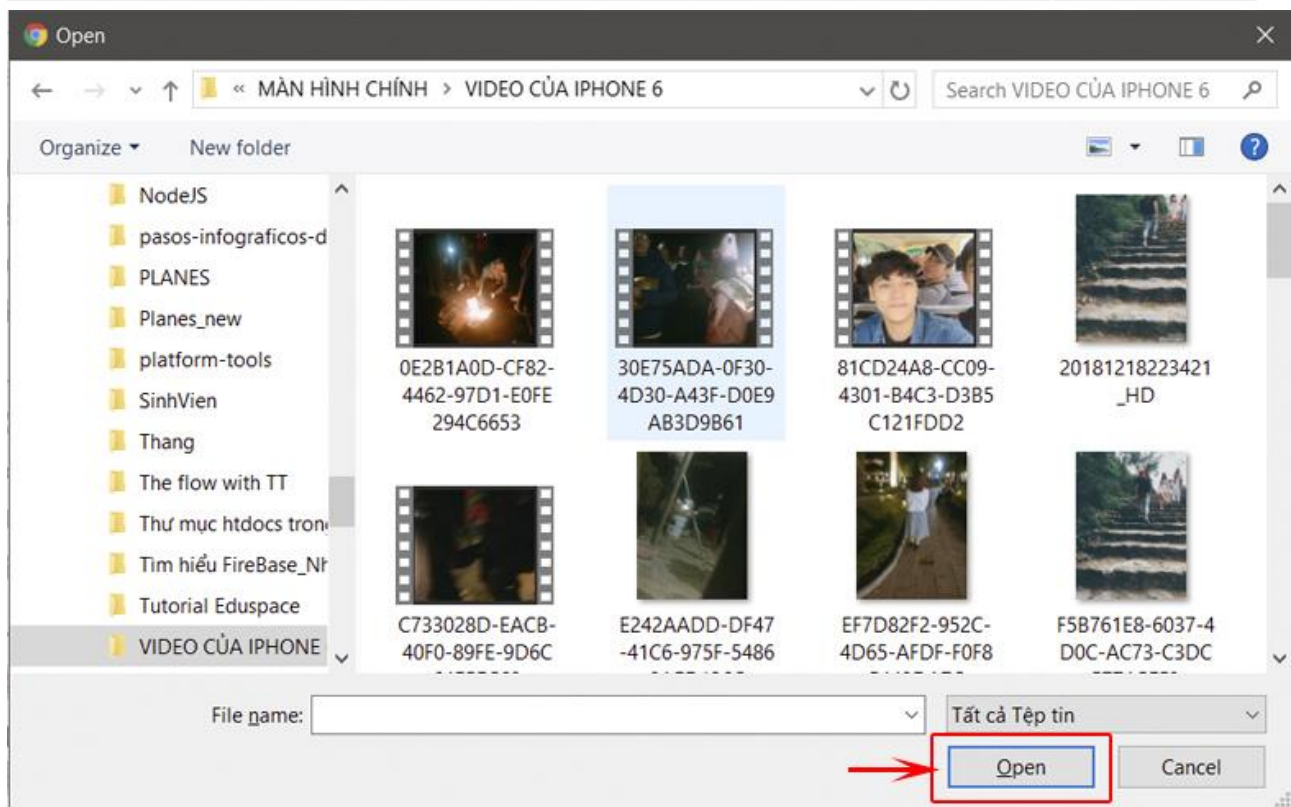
Open

« MÀN HÌNH CHÍNH > VIDEO CỦA IPHONE 6

Search VIDEO CỦA IPHONE 6

Organize ▾ New folder

NodeJS
pasos-infograficos-d
PLANES
Planes_new
platform-tools
SinhVien
Thang
The flow with TT
Thư mục htdocs tron
Tim hiểu FireBase_Nh
Tutorial Eduspace
VIDEO CỦA IPHONE

0E2B1A0D-CF82-4462-97D1-E0FE294C6653
30E75ADA-0F30-4D30-A43F-D0E9AB3D9B61
81CD24A8-CC09-4301-B4C3-D3B5C121FDD2
20181218223421_HD
C733028D-EACB-40F0-89FE-9D6C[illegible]
E242AADD-DF47-41C6-975F-5486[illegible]
EF7D82F2-952C-4D65-AFDF-F0F8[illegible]
F5B761E8-6037-4D0C-AC73-C3DC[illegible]

File name:
Tất cả Tệp tin
Open
Cancel